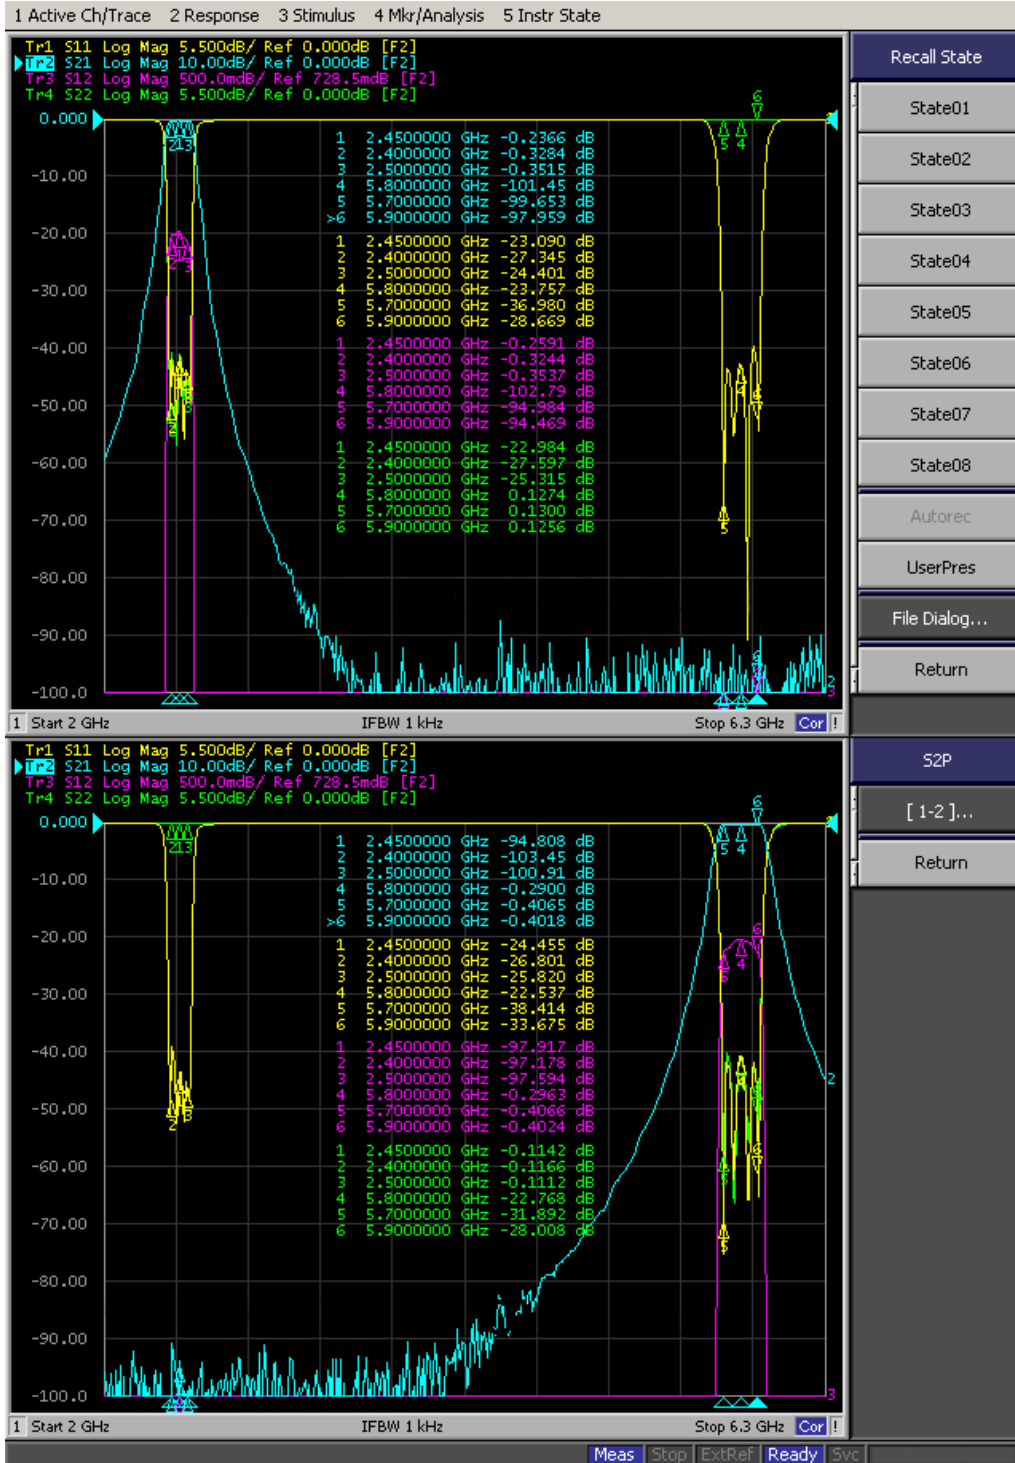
1 Active Ch/Trace 2 Response 3 Stimulus 4 Mkr/Analysis 5 Instr State

Tr1 S11 Log Mag 5.500dB/ Ref 0.000dB [F2]
Tr2 S21 Log Mag 10.00dB/ Ref 0.000dB [F2]
Tr3 S12 Log Mag 500.0mdB/ Ref 728.5mdB [F2]
Tr4 S22 Log Mag 5.500dB/ Ref 0.000dB [F2]

0.000
-10.00
-20.00
-30.00
-40.00
-50.00
-60.00
-70.00
-80.00
-90.00
-100.0

1 2.4500000 GHz -0.2366 dB
2 2.4000000 GHz -0.3284 dB
3 2.5000000 GHz -0.3515 dB
4 5.8000000 GHz -101.45 dB
5 5.7000000 GHz -99.653 dB
>6 5.9000000 GHz -97.959 dB
1 2.4500000 GHz -23.090 dB
2 2.4000000 GHz -27.345 dB
3 2.5000000 GHz -24.401 dB
4 5.8000000 GHz -23.757 dB
5 5.7000000 GHz -36.980 dB
6 5.9000000 GHz -28.669 dB
1 2.4500000 GHz -0.2591 dB
2 2.4000000 GHz -0.3244 dB
3 2.5000000 GHz -0.3537 dB
4 5.8000000 GHz -102.79 dB
5 5.7000000 GHz -94.984 dB
6 5.9000000 GHz -94.469 dB
1 2.4500000 GHz -22.984 dB
2 2.4000000 GHz -27.597 dB
3 2.5000000 GHz -25.315 dB
4 5.8000000 GHz 0.1274 dB
5 5.7000000 GHz 0.1300 dB
6 5.9000000 GHz 0.1256 dB

1 Start 2 GHz IFBW 1 kHz Stop 6.3 GHz Cor !

Recall State
State01
State02
State03
State04
State05
State06
State07
State08
Autorec
UserPres
File Dialog...
Return

Tr1 S11 Log Mag 5.500dB/ Ref 0.000dB [F2]
Tr2 S21 Log Mag 10.00dB/ Ref 0.000dB [F2]
Tr3 S12 Log Mag 500.0mdB/ Ref 728.5mdB [F2]
Tr4 S22 Log Mag 5.500dB/ Ref 0.000dB [F2]

0.000
-10.00
-20.00
-30.00
-40.00
-50.00
-60.00
-70.00
-80.00
-90.00
-100.0

1 2.4500000 GHz -94.808 dB
2 2.4000000 GHz -103.45 dB
3 2.5000000 GHz -100.91 dB
4 5.8000000 GHz -0.2900 dB
5 5.7000000 GHz -0.4065 dB
>6 5.9000000 GHz -0.4018 dB
1 2.4500000 GHz -24.455 dB
2 2.4000000 GHz -26.801 dB
3 2.5000000 GHz -25.820 dB
4 5.8000000 GHz -22.537 dB
5 5.7000000 GHz -38.414 dB
6 5.9000000 GHz -33.675 dB
1 2.4500000 GHz -97.917 dB
2 2.4000000 GHz -97.178 dB
3 2.5000000 GHz -97.594 dB
4 5.8000000 GHz -0.2963 dB
5 5.7000000 GHz -0.4066 dB
6 5.9000000 GHz -0.4024 dB
1 2.4500000 GHz -0.1142 dB
2 2.4000000 GHz -0.1166 dB
3 2.5000000 GHz -0.1112 dB
4 5.8000000 GHz -22.768 dB
5 5.7000000 GHz -31.892 dB
6 5.9000000 GHz -28.008 dB

1 Start 2 GHz IFBW 1 kHz Stop 6.3 GHz Cor !

S2P
[ 1-2 ]...
Return

Meas Stop ExtRef Ready Svc